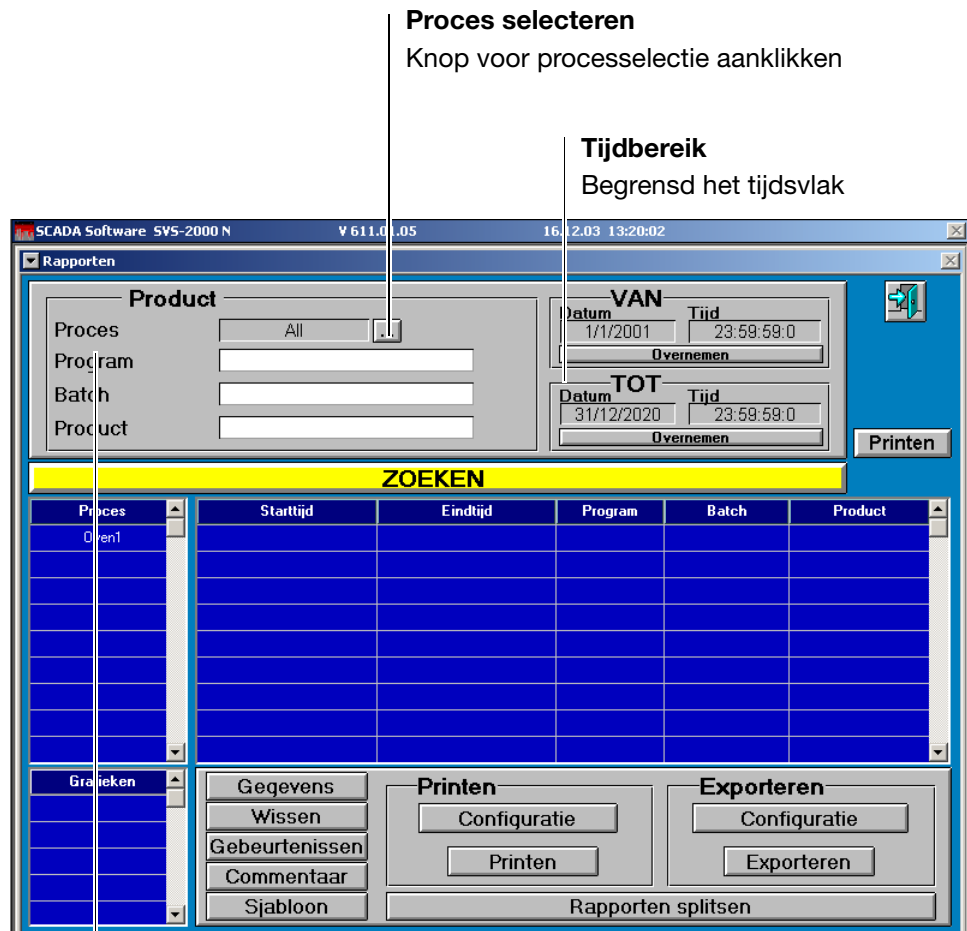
**Proces selecteren**
Knop voor processelectie aanklikken

**Tijdbereik**
Begrensd het tijdsvlak

SCADA Software SVS-2000 N V 611.01.05 16.12.03 13:20:02

Rapporten

Product
Proces All ...
Program
Batch
Product

VAN
Datum 1/1/2001 Tijd 23:59:59:0
Overnemen

TOT
Datum 31/12/2020 Tijd 23:59:59:0
Overnemen

Printen

ZOEKEN

| Proces |
|---|
| Oven1 |

| Starttijd | Eindtijd | Program | Batch | Product |
|---|---|---|---|---|

Grafieken

Gegevens
Wissen
Gebeurtenissen
Commentaar
Sjabloon

Printen
Configuratie
Printen

Exporteren
Configuratie
Exporteren

Rapporten splitsen